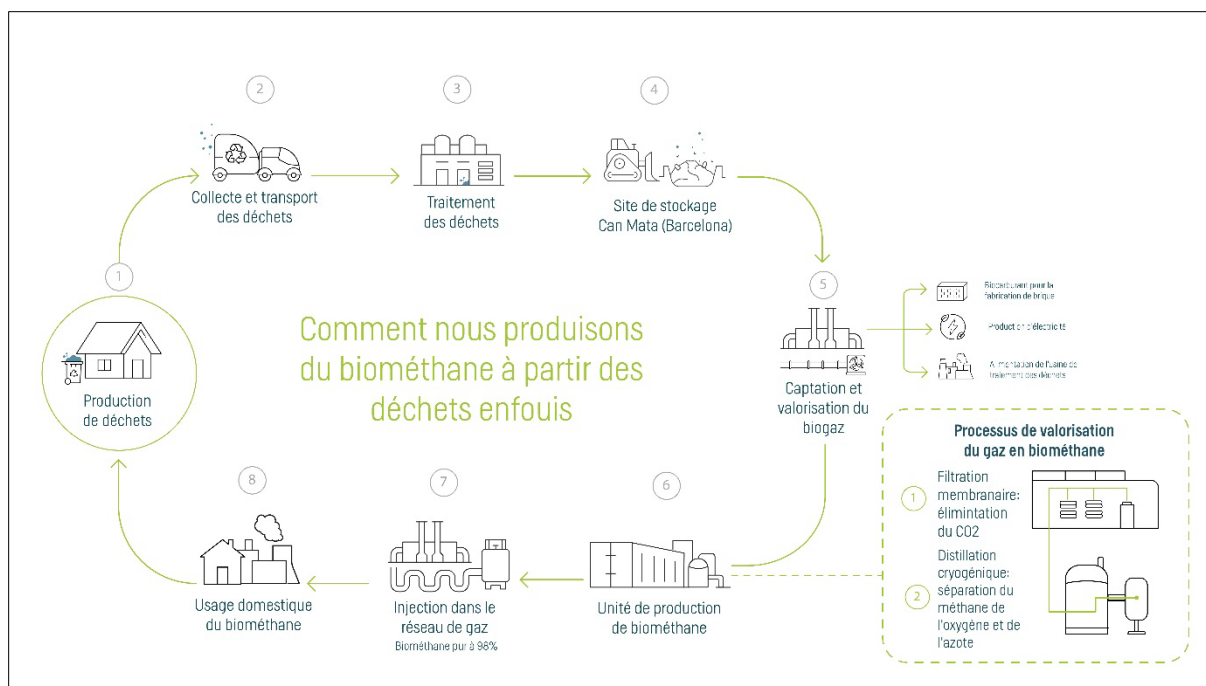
Comment nous produisons du biométhane à partir des déchets enfouis

1
Production de déchets

2
Collecte et transport des déchets

3
Traitement des déchets

4
Site de stockage Can Mata (Barcelona)

5
Captation et valorisation du biogaz

Biocarburant pour la fabrication de brique

Production d'électricité

Alimentation de l'usine de traitement des déchets

Processus de valorisation du gaz en biométhane

1 Filtration membranaire: élimintation du CO2

2 Distillation cryogénique: séparation du méthane de l'oxygène et de l'azote

6
Unité de production de biométhane

7
Injection dans le réseau de gaz
Biométhane pur à 98%

8
Usage domestique du biométhane